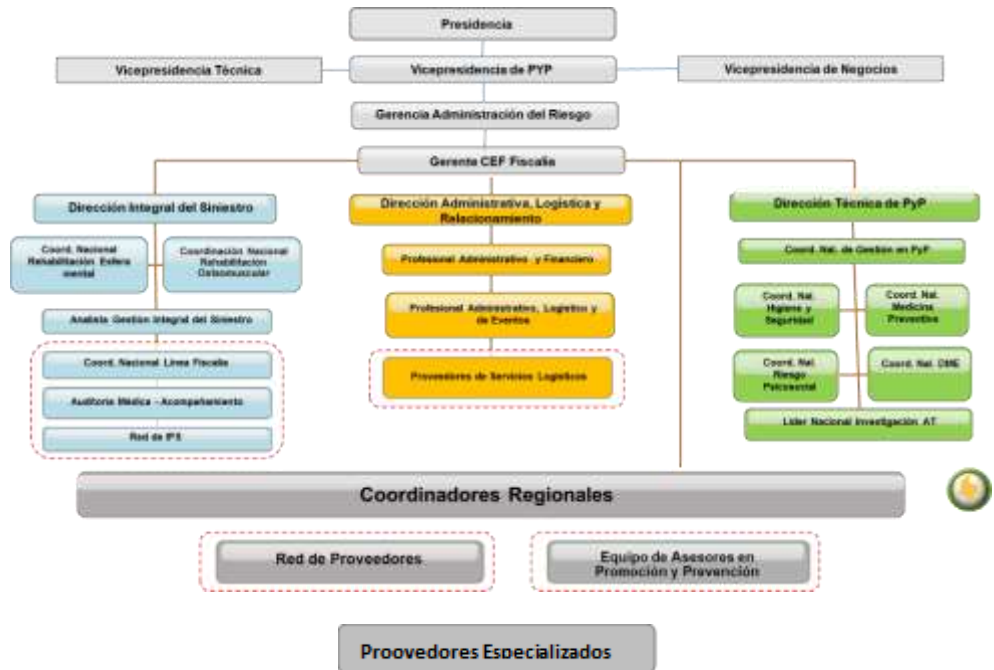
Presidencia

Vicepresidencia Técnica

Vicepresidencia de PYP

Vicepresidencia de Negocios

Gerencia Administración del Riesgo

Gerente CEF Fiscalía

Dirección Integral del Siniestro

Coord. Nacional Rehabilitación Extra mental

Coordinación Nacional Rehabilitación Osteomuscular

Analista Gestión Integral del Siniestro

Coord. Nacional Línea Fiscalía

Auditoria Médica - Acompañamiento

Red de IPS

Dirección Administrativa, Logística y Relacionamiento

Profesional Administrativo y Financiero

Profesional Administrativo, Logística y de Eventos

Proveedores de Servicios Logísticos

Dirección Técnica de PyP

Coord. Nal. de Gestión en PyP

Coord. Nal. Higiene y Seguridad

Coord. Nal. Medicina Preventiva

Coord. Nal. Riesgo Psicosocial

Coord. Nal. OME

Líder Nacional Investigación AT

Coordinadores Regionales

Red de Proveedores

Equipo de Asesores en Promoción y Prevención

Proovedores Especializados